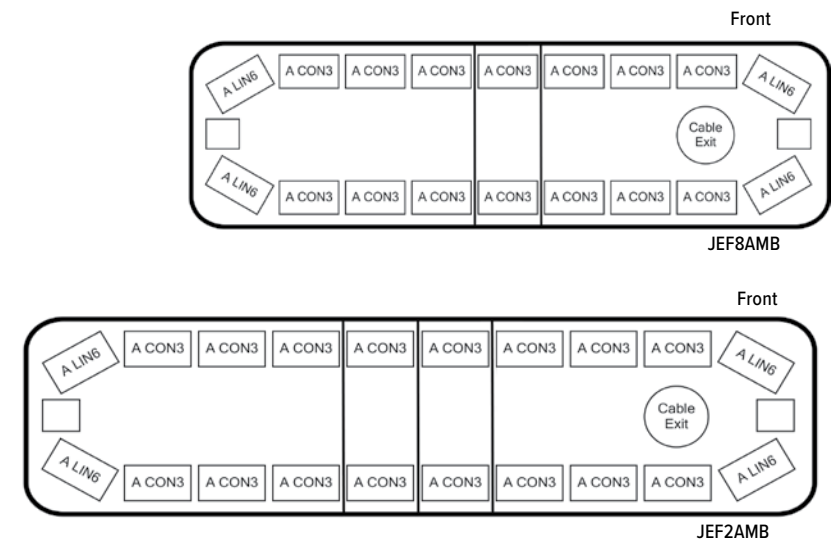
Front

A LIN6 A CON3 A CON3 A CON3 A CON3 A CON3 A CON3 A CON3 A LIN6

Cable Exit

A LIN6 A CON3 A CON3 A CON3 A CON3 A CON3 A CON3 A CON3 A LIN6

JEF8AMB

Front

A LIN6 A CON3 A CON3 A CON3 A CON3 A CON3 A CON3 A CON3 A CON3 A LIN6

Cable Exit

A LIN6 A CON3 A CON3 A CON3 A CON3 A CON3 A CON3 A CON3 A CON3 A LIN6

JEF2AMB